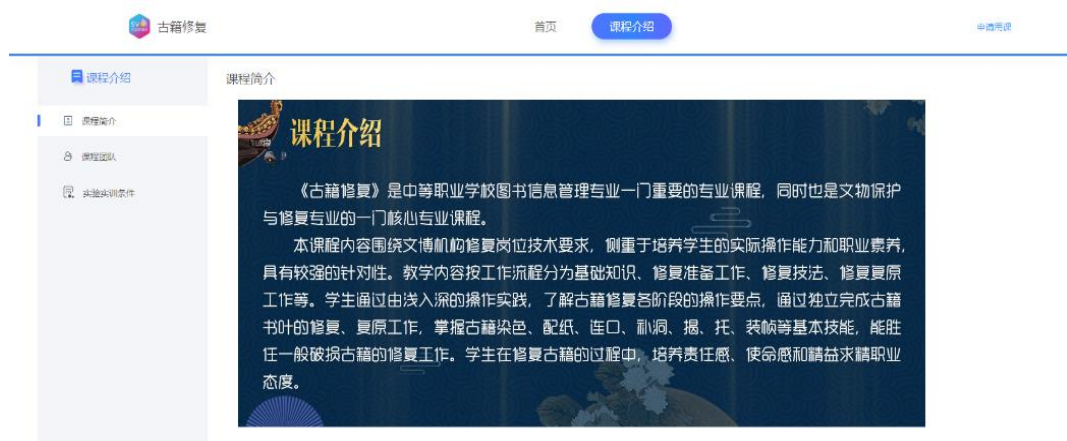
古籍修复

首页 课程介绍

申请登录

课程介绍

课程简介

课程团队

实验实训条件

课程简介

课程介绍

《古籍修复》是中等职业学校图书信息管理专业一门重要的专业课程，同时也是文物保护与修复专业的一门核心专业课程。

本课程内容围绕文博机构修复岗位技术要求，侧重于培养学生的实际操作能力和职业素养，具有较强的针对性。教学内容按工作流程分为基础知识、修复准备工作、修复技法、修复复原工作等。学生通过由浅入深的操作实践，了解古籍修复各阶段的操作要点，通过独立完成古籍书叶的修复、复原工作，掌握古籍染色、配纸、连口、补洞、揭、托、装帧等基本技能，能胜任一般破损古籍的修复工作。学生在修复古籍的过程中，培养责任感、使命感和精益求精职业态度。